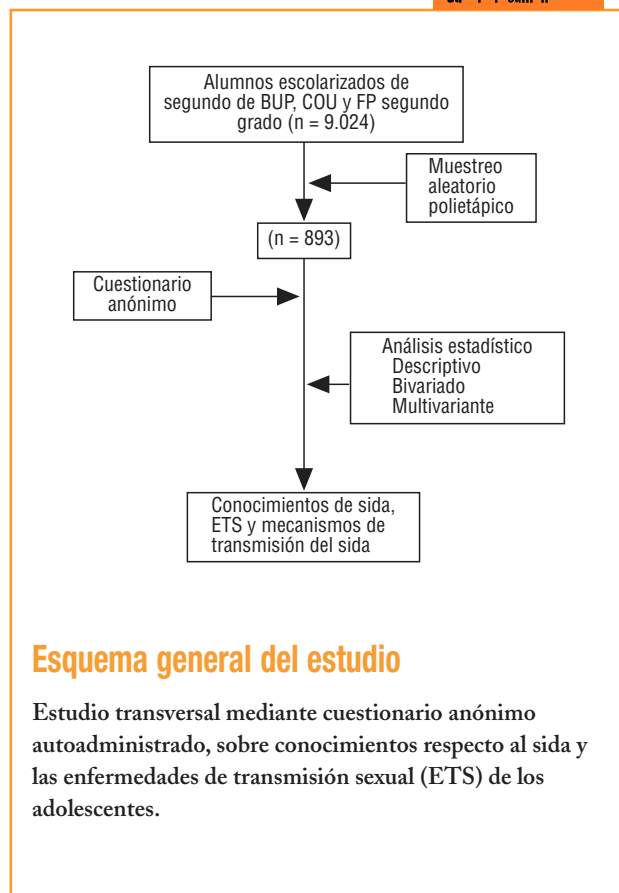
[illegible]

Alumnos escolarizados de segundo de BUP, COU y FP segundo grado (n = 9.024)

Muestreo aleatorio polietápico

(n = 893)

Cuestionario anónimo

Análisis estadístico
Descriptivo
Bivariado
Multivariante

Conocimientos de sida, ETS y mecanismos de transmisión del sida

Esquema general del estudio

Estudio transversal mediante cuestionario anónimo autoadministrado, sobre conocimientos respecto al sida y las enfermedades de transmisión sexual (ETS) de los adolescentes.